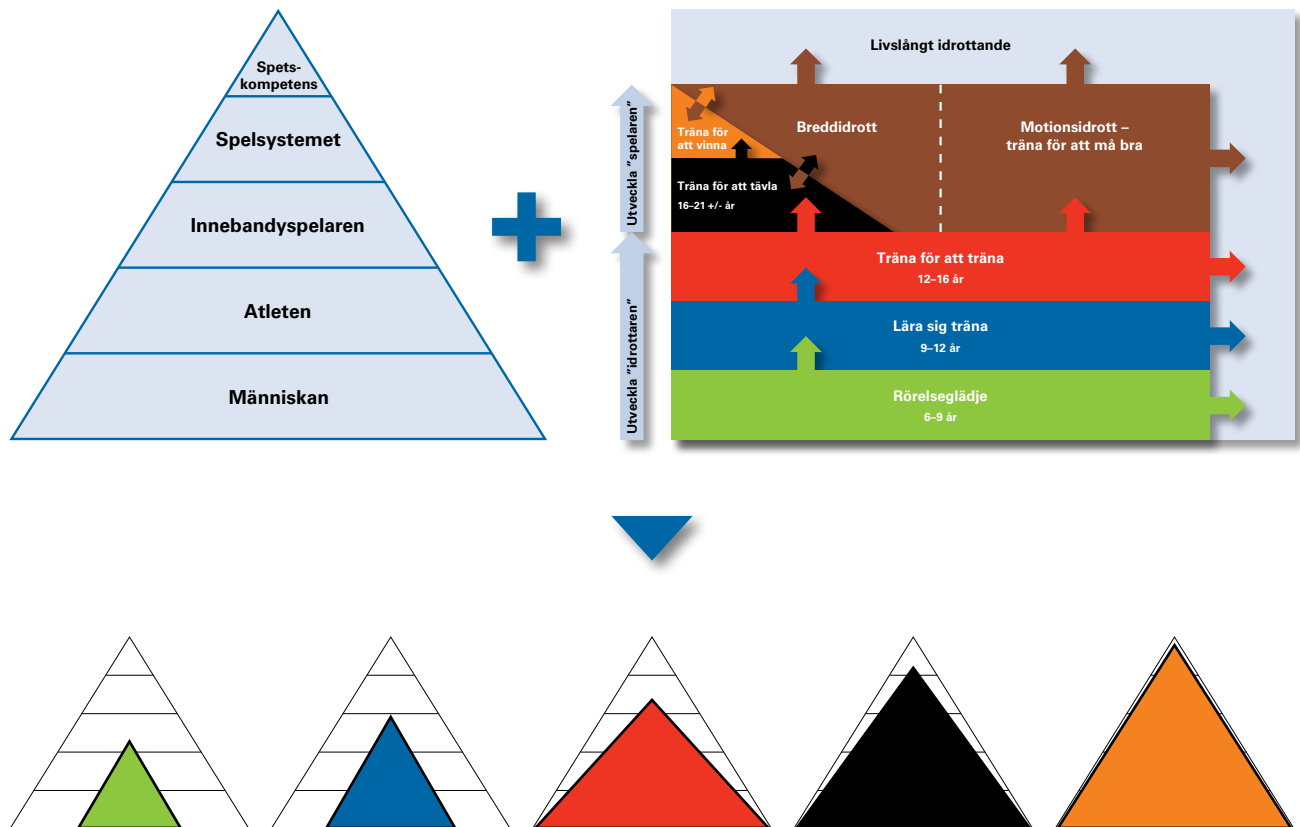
Spetskompetens

Spelsystemet

Innebandyspelaren

Atleten

Människan

Livslångt idrottande

Utveckla "spelaren"

Utveckla "idrottaren"

Träna för att vinna

Breddidrott

Motionsidrott – träna för att må bra

Träna för att tävla
16–21 +/- år

Träna för att träna
12–16 år

Lära sig träna
9–12 år

Rörelseglädje
6–9 år